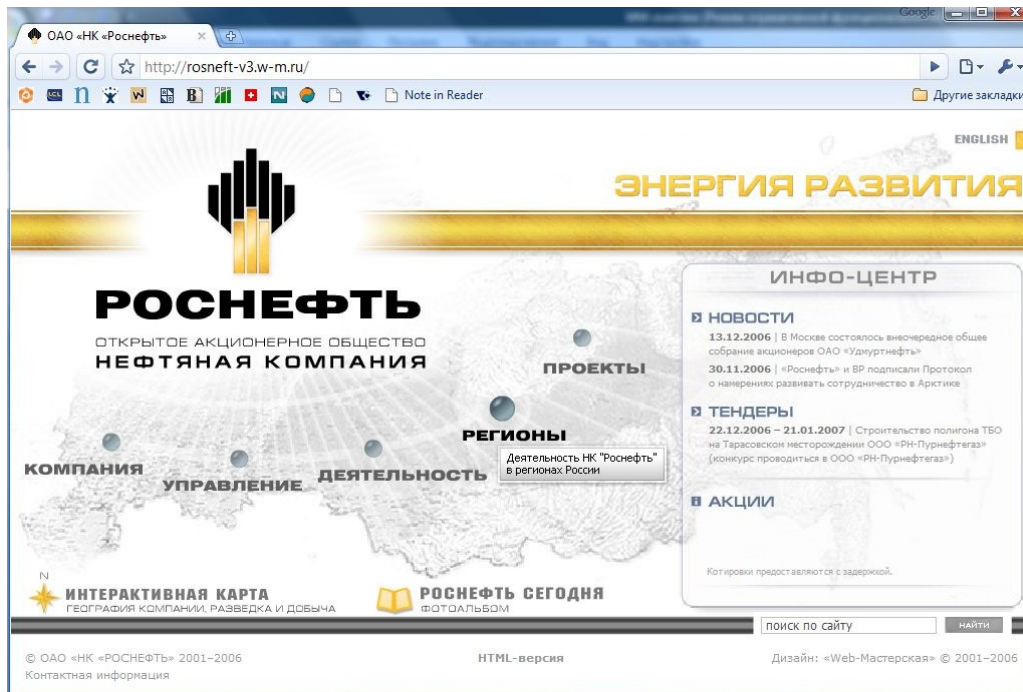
ОАО «НК «Роснефть» ×

Google

http://rosneft-v3.w-m.ru/

Note in Reader

Другие закладки

ENGLISH

ЭНЕРГИЯ РАЗВИТИЯ

РОСНЕФТЬ
ОТКРЫТОЕ АКЦИОНЕРНОЕ ОБЩЕСТВО
НЕФТЯНАЯ КОМПАНИЯ

ПРОЕКТЫ

РЕГИОНЫ

Деятельность НК "Роснефть" в регионах России

КОМПАНИЯ

УПРАВЛЕНИЕ

ДЕЯТЕЛЬНОСТЬ

ИНФО-ЦЕНТР

НОВОСТИ

13.12.2006 | В Москве состоялось внеочередное общее собрание акционеров ОАО «Удмуртнефть»

30.11.2006 | «Роснефть» и BP подписали Протокол о намерениях развивать сотрудничество в Арктике

ТЕНДЕРЫ

22.12.2006 – 21.01.2007 | Строительство полигона ТБО на Тарасовском месторождении ООО «РН-Пурнефтегаз» (конкурс проводиться в ООО «РН-Пурнефтегаз»)

АКЦИИ

Котировки предоставляются с задержкой.

N

ИНТЕРАКТИВНАЯ КАРТА
ГЕОГРАФИЯ КОМПАНИИ, РАЗВЕДКА И ДОБЫЧА

РОСНЕФТЬ СЕГОДНЯ
ФОТОАЛЬБОМ

поиск по сайту

НАЙТИ

© ОАО «НК «РОСНЕФТЬ» 2001–2006
Контактная информация

HTML-версия

Дизайн: «Web-Мастерская» © 2001–2006